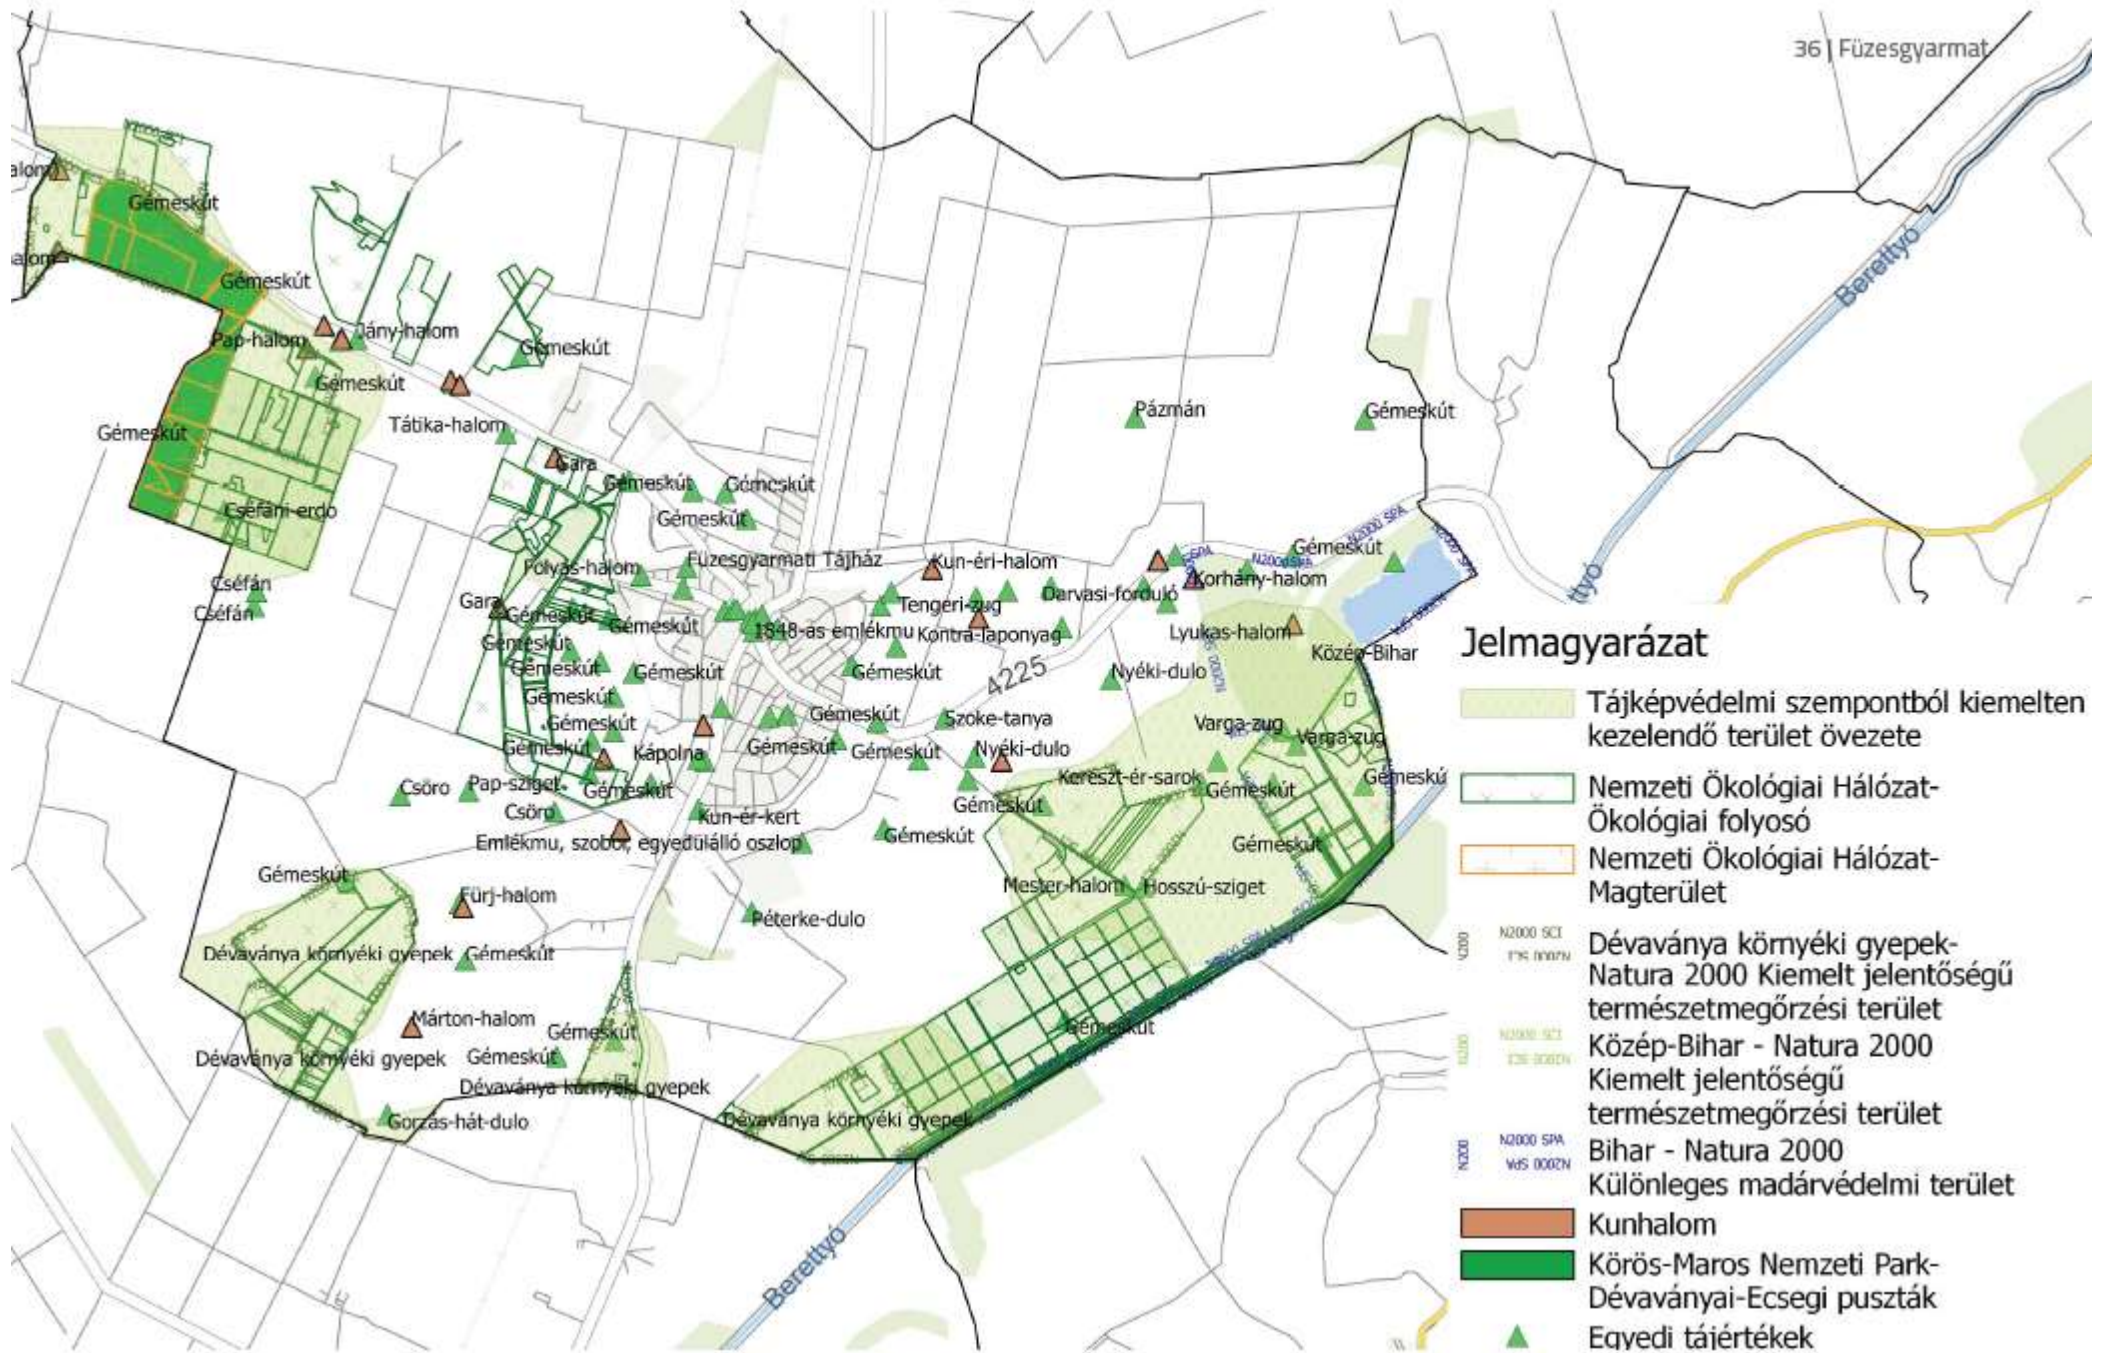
36 | Füzesgyarmat

alom
Gémeskút
alom
Gémeskút
Pap-halom
Jány-halom
Gémeskút
Gémeskút
Gémeskút
Tátika-halom
Gara
Gémeskút
Gémeskút
Gémeskút
Cséfáni-erdo
Cséfán
Cséfán
Folyás-halom
Füzesgyarmati Tájház
Kun-éri-halom
Gara
Gémeskút
Gémeskút
Gémeskút
Gémeskút
1848-as emlékmu
Tengeri-zug
Kontra-laponyag
Darvasi-forduló
Gémeskút
Gémeskút
Gémeskút
Gémeskút
Gémeskút
Gémeskút
Kápolna
Gémeskút
Gémeskút
Gémeskút
Szoke-tanya
Nyéki-dulo
Pázmán
Gémeskút
Gémeskút
Korhány-halom
Lyukas-halom
Közép-Bihar
Nyéki-dulo
4225
Berettyó
Berettyó
N2000 SPA
Csöro
Pap-sziget
Csöro
Gémeskút
Kun-ér-kert
Emlékmu, szobor, egyedülálló oszlop
Gémeskút
Gémeskút
Kereszt-ér-sarok
Gémeskút
Varga-zug
Varga-zug
Gémeskú
Gémeskút
Gémeskút
Fürj-halom
Mester-halom
Hosszú-sziget
Péterke-dulo
Dévaványa környéki gyepek
Gémeskút
Márton-halom
Gémeskút
Gémeskút
Gémeskút
Dévaványa környéki gyepek
Dévaványa környéki gyepek
Gorzás-hát-dulo
Dévaványa környéki gyepek
Berettyó

Jelmagyarázat
Tájképvédelmi szempontból kiemelten kezelendő terület övezete
Nemzeti Ökológiai Hálózat-Ökológiai folyosó
Nemzeti Ökológiai Hálózat-Magterület
N2000 SCI Dévaványa környéki gyepek-Natura 2000 Kiemelt jelentőségű természetmegőrzési terület
N2000 SCI Közép-Bihar - Natura 2000 Kiemelt jelentőségű természetmegőrzési terület
N2000 SPA Bihar - Natura 2000 Különleges madárvédelmi terület
Kunhalom
Körös-Maros Nemzeti Park-Dévaványai-Ecsegi puszták
Egyedi tájértékek